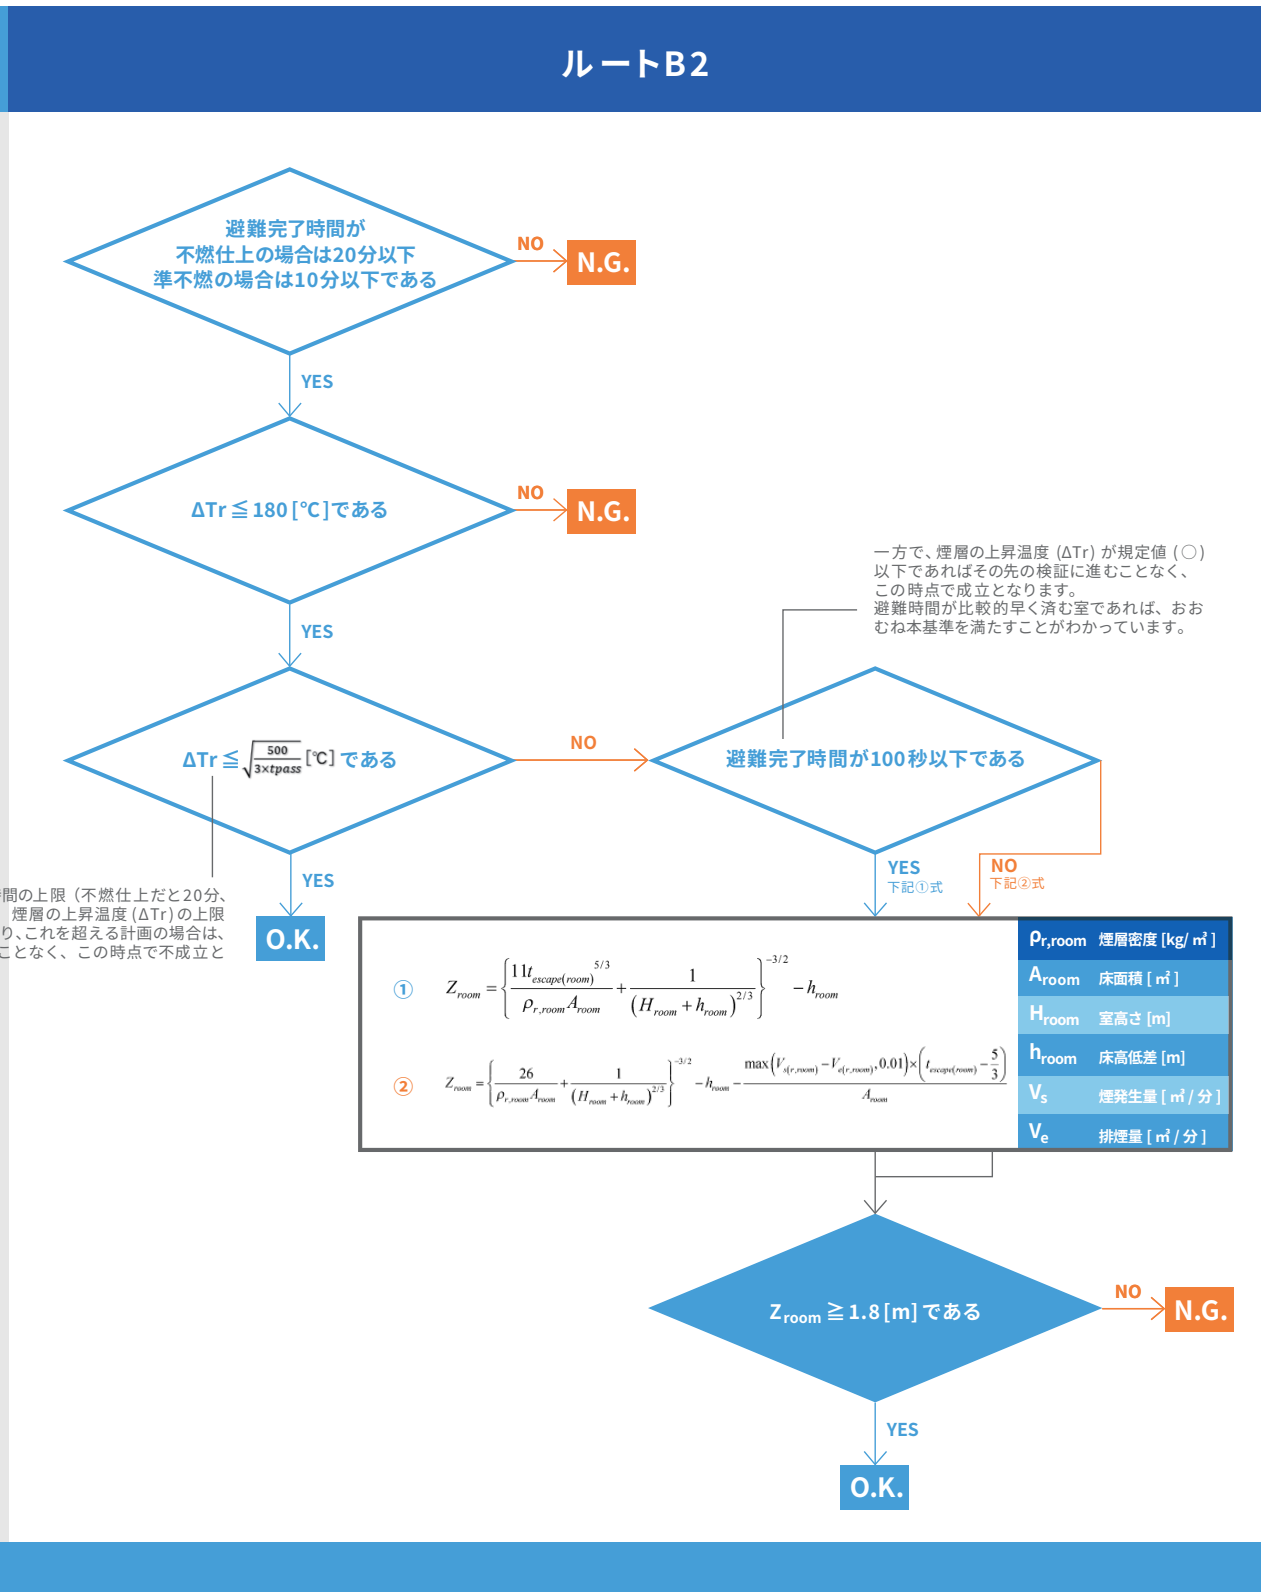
ルートB2

避難完了時間が
不燃仕上の場合は20分以下
準不燃の場合は10分以下である

NO

N.G.

YES

ΔTr ≦ 180 [℃] である

NO

N.G.

YES

一方で、煙層の上昇温度 (ΔTr) が規定値 (○) 以下であればその先の検証に進むことなく、この時点で成立となります。
避難時間が比較的早く済む室であれば、おおむね本基準を満たすことがわかっています。

ΔTr ≦ $\sqrt{\frac{500}{3\times tpass}}$ [℃] である

NO

避難完了時間が100秒以下である

YES

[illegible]間の上限（不燃仕上だと20分、
煙層の上昇温度 (ΔTr) の上限
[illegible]り、これを超える計画の場合は、
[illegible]ことなく、この時点で不成立と

O.K.

YES
下記①式

NO
下記②式

① $Z_{room} = \left\{ \frac{11 t_{escape(room)}^{5/3}}{\rho_{r,room} A_{room}} + \frac{1}{(H_{room} + h_{room})^{2/3}} \right\}^{-3/2} - h_{room}$

② $Z_{room} = \left\{ \frac{26}{\rho_{r,room} A_{room}} + \frac{1}{(H_{room} + h_{room})^{2/3}} \right\}^{-3/2} - h_{room} - \frac{\max\left(V_{s(r,room)} - V_{e(r,room)}, 0.01\right) \times \left(t_{escape(room)} - \frac{5}{3}\right)}{A_{room}}$

ρr,room 煙層密度 [kg/ ㎥ ]
Aroom 床面積 [ ㎡ ]
Hroom 室高さ [m]
hroom 床高低差 [m]
Vs 煙発生量 [ ㎥ / 分 ]
Ve 排煙量 [ ㎥ / 分 ]

Zroom ≧ 1.8 [m] である

NO

N.G.

YES

O.K.